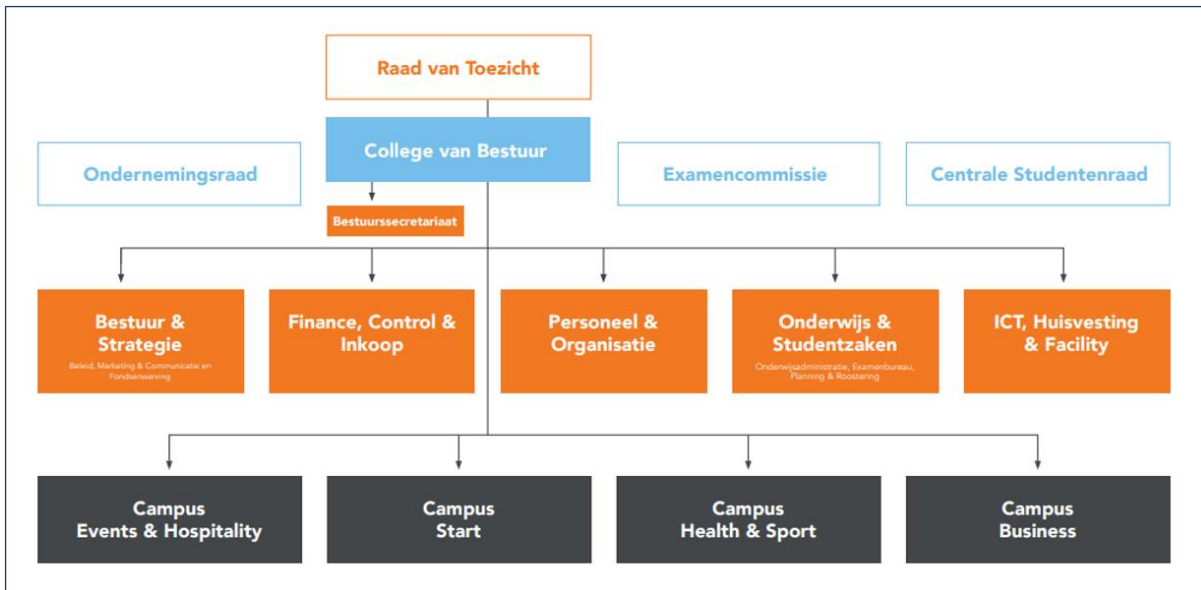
Raad van Toezicht

College van Bestuur

Ondernemingsraad

Examencommissie

Centrale Studentenraad

Bestuurssecretariaat

Bestuur & Strategie
Beleid, Marketing & Communicatie en Fondsenwerving

Finance, Control & Inkoop

Personeel & Organisatie

Onderwijs & Studentzaken
Onderwijsadministratie, Examenbureau, Planning & Roostering

ICT, Huisvesting & Facility

Campus Events & Hospitality

Campus Start

Campus Health & Sport

Campus Business